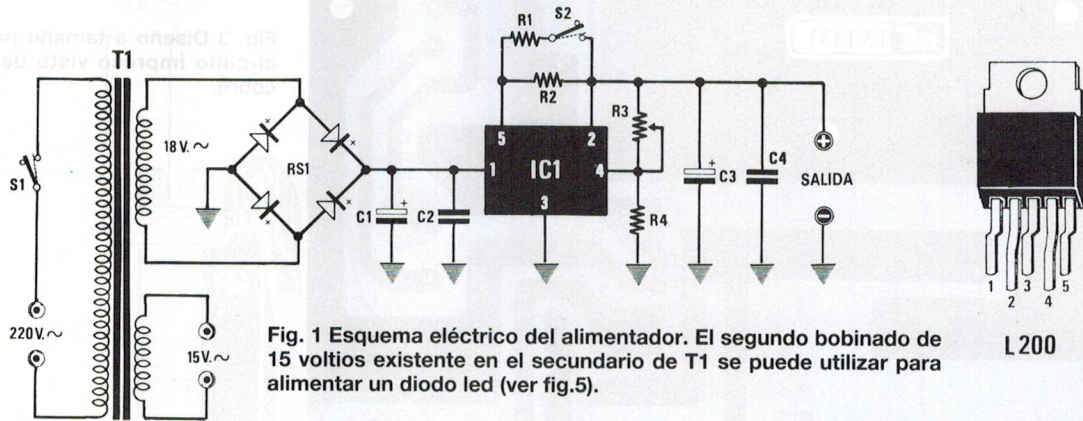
Fig. 3 Diseño a tamaño natural del circuito impreso visto desde el lado cobre.

T1

S1

220V. ~

18 V. ~

15V. ~

RS1

R1

S2

R2

R3

5

2

1

IC1

4

3

R4

C1

C2

C3

C4

SALIDA

Fig. 1 Esquema eléctrico del alimentador. El segundo bobinado de 15 voltios existente en el secundario de T1 se puede utilizar para alimentar un diodo led (ver fig.5).

1 2 3 4 5

L 200